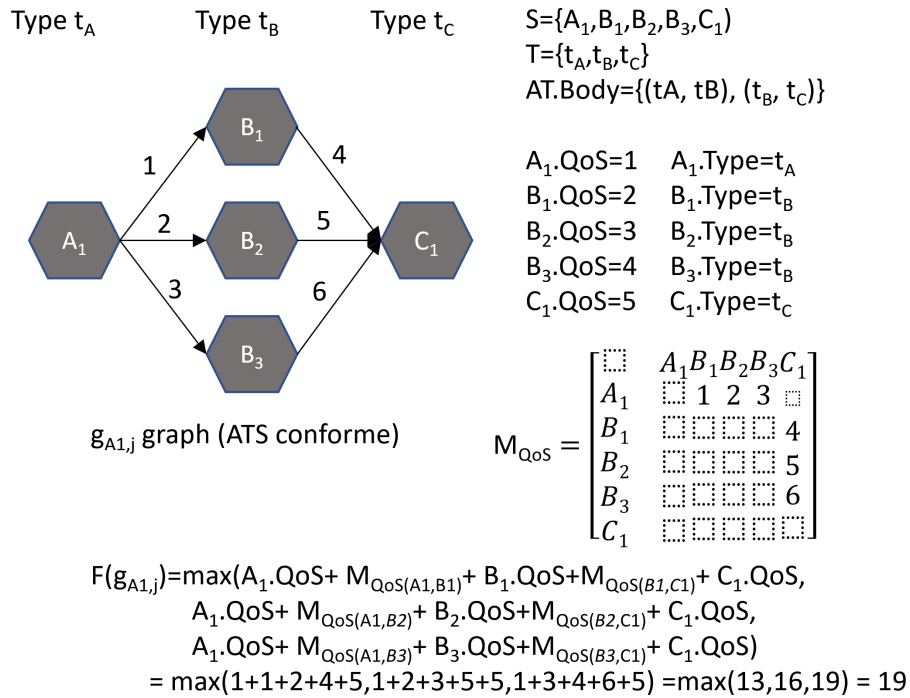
Type $t_A$ Type $t_B$ Type $t_C$

$A_1$ $B_1$ $B_2$ $B_3$ $C_1$

1 2 3 4 5 6

$g_{A1,j}$ graph (ATS conforme)

S={$A_1$,$B_1$,$B_2$,$B_3$,$C_1$}
T={$t_A$,$t_B$,$t_C$}
AT.Body={(tA, tB), ($t_B$, $t_C$)}

$A_1$.QoS=1 $A_1$.Type=$t_A$
$B_1$.QoS=2 $B_1$.Type=$t_B$
$B_2$.QoS=3 $B_2$.Type=$t_B$
$B_3$.QoS=4 $B_3$.Type=$t_B$
$C_1$.QoS=5 $C_1$.Type=$t_C$

$M_{QoS} = \begin{bmatrix} & A_1 & B_1 & B_2 & B_3 & C_1 \\ A_1 & & 1 & 2 & 3 & \\ B_1 & & & & & 4 \\ B_2 & & & & & 5 \\ B_3 & & & & & 6 \\ C_1 & & & & & \end{bmatrix}$

F($g_{A1,j}$)=max($A_1$.QoS+ $M_{QoS(A1,B1)}$+ $B_1$.QoS+$M_{QoS(B1,C1)}$+ $C_1$.QoS,
$A_1$.QoS+ $M_{QoS(A1,B2)}$+ $B_2$.QoS+$M_{QoS(B2,C1)}$+ $C_1$.QoS,
$A_1$.QoS+ $M_{QoS(A1,B3)}$+ $B_3$.QoS+$M_{QoS(B3,C1)}$+ $C_1$.QoS)
= max(1+1+2+4+5,1+2+3+5+5,1+3+4+6+5) =max(13,16,19) = 19